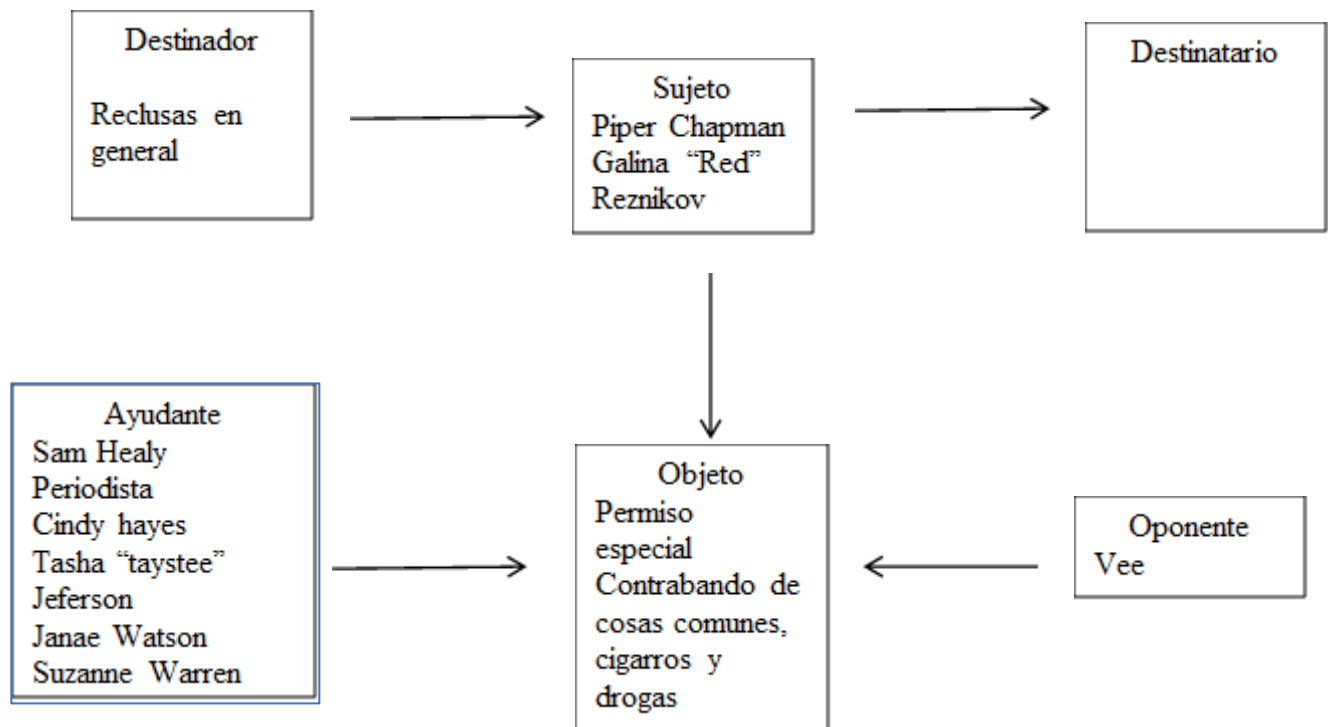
Destinador
Reclusas en general

Sujeto
Piper Chapman
Galina “Red” Reznikov

Destinatario

Ayudante
Sam Healy
Periodista
Cindy hayes
Tasha “taystee” Jeferson
Janae Watson
Suzanne Warren

Objeto
Permiso especial
Contrabando de cosas comunes, cigarros y drogas

Oponente
Vee